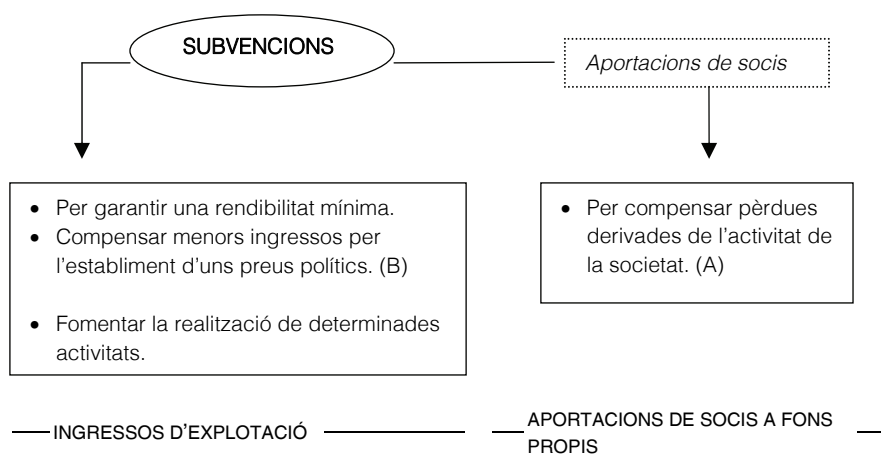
SUBVENCIONS

*Aportacions de socis*

- Per garantir una rendibilitat mínima.
- Compensar menors ingressos per l'establiment d'uns preus polítics. (B)

- Fomentar la realització de determinades activitats.

- Per compensar pèrdues derivades de l'activitat de la societat. (A)

INGRESSOS D'EXPLOTACIÓ

APORTACIONS DE SOCIS A FONS PROPIS